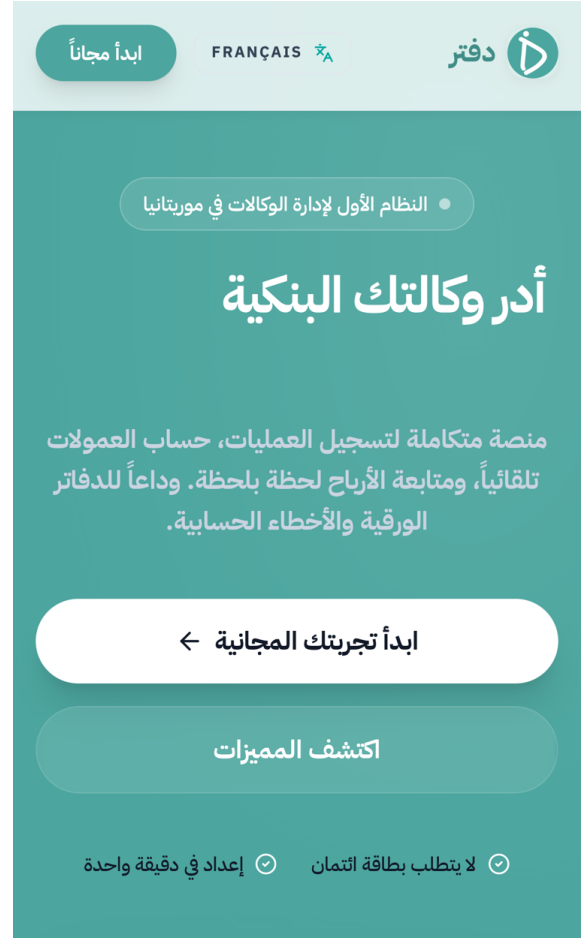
دفتر

FRANÇAIS

ابدأ مجاناً

النظام الأول لإدارة الوكالات في موريتانيا

أدر وكالتك البنكية

منصة متكاملة لتسجيل العمليات، حساب العمولات تلقائياً، ومتابعة الأرباح لحظة بلحظة. وداعاً للدفاتر الورقية والأخطاء الحسابية.

ابدأ تجربتك المجانية

اكتشف المميزات

لا يتطلب بطاقة ائتمان

إعداد في دقيقة واحدة